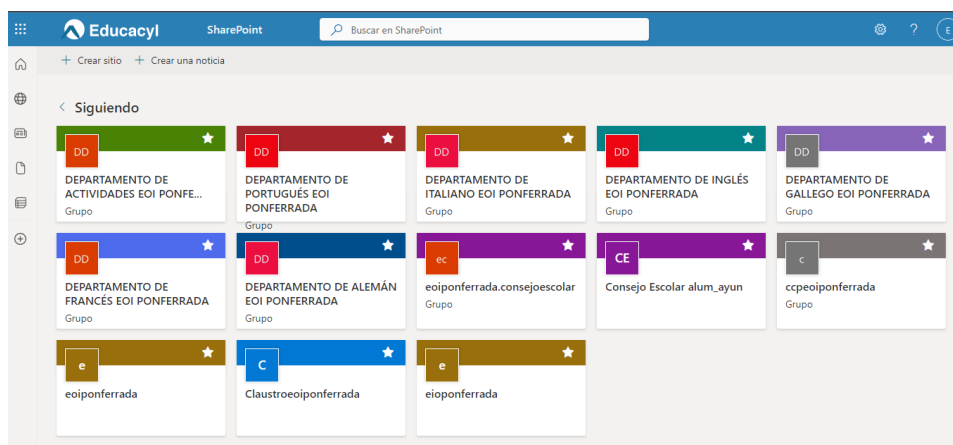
Educacyl SharePoint Buscar en SharePoint

? E

+ Crear sitio + Crear una noticia

Siguiendo

DD
DEPARTAMENTO DE ACTIVIDADES EOI PONFE...
Grupo

DD
DEPARTAMENTO DE PORTUGUÉS EOI PONFERRADA
Grupo

DD
DEPARTAMENTO DE ITALIANO EOI PONFERRADA
Grupo

DD
DEPARTAMENTO DE INGLÉS EOI PONFERRADA
Grupo

DD
DEPARTAMENTO DE GALLEGO EOI PONFERRADA
Grupo

DD
DEPARTAMENTO DE FRANCÉS EOI PONFERRADA
Grupo

DD
DEPARTAMENTO DE ALEMÁN EOI PONFERRADA
Grupo

ec
eoiponferrada.consejoescolar
Grupo

CE
Consejo Escolar alum_ayun

c
ccpeoiponferrada
Grupo

e
eoiponferrada

C
Claustroeoiponferrada

e
eioponferrada